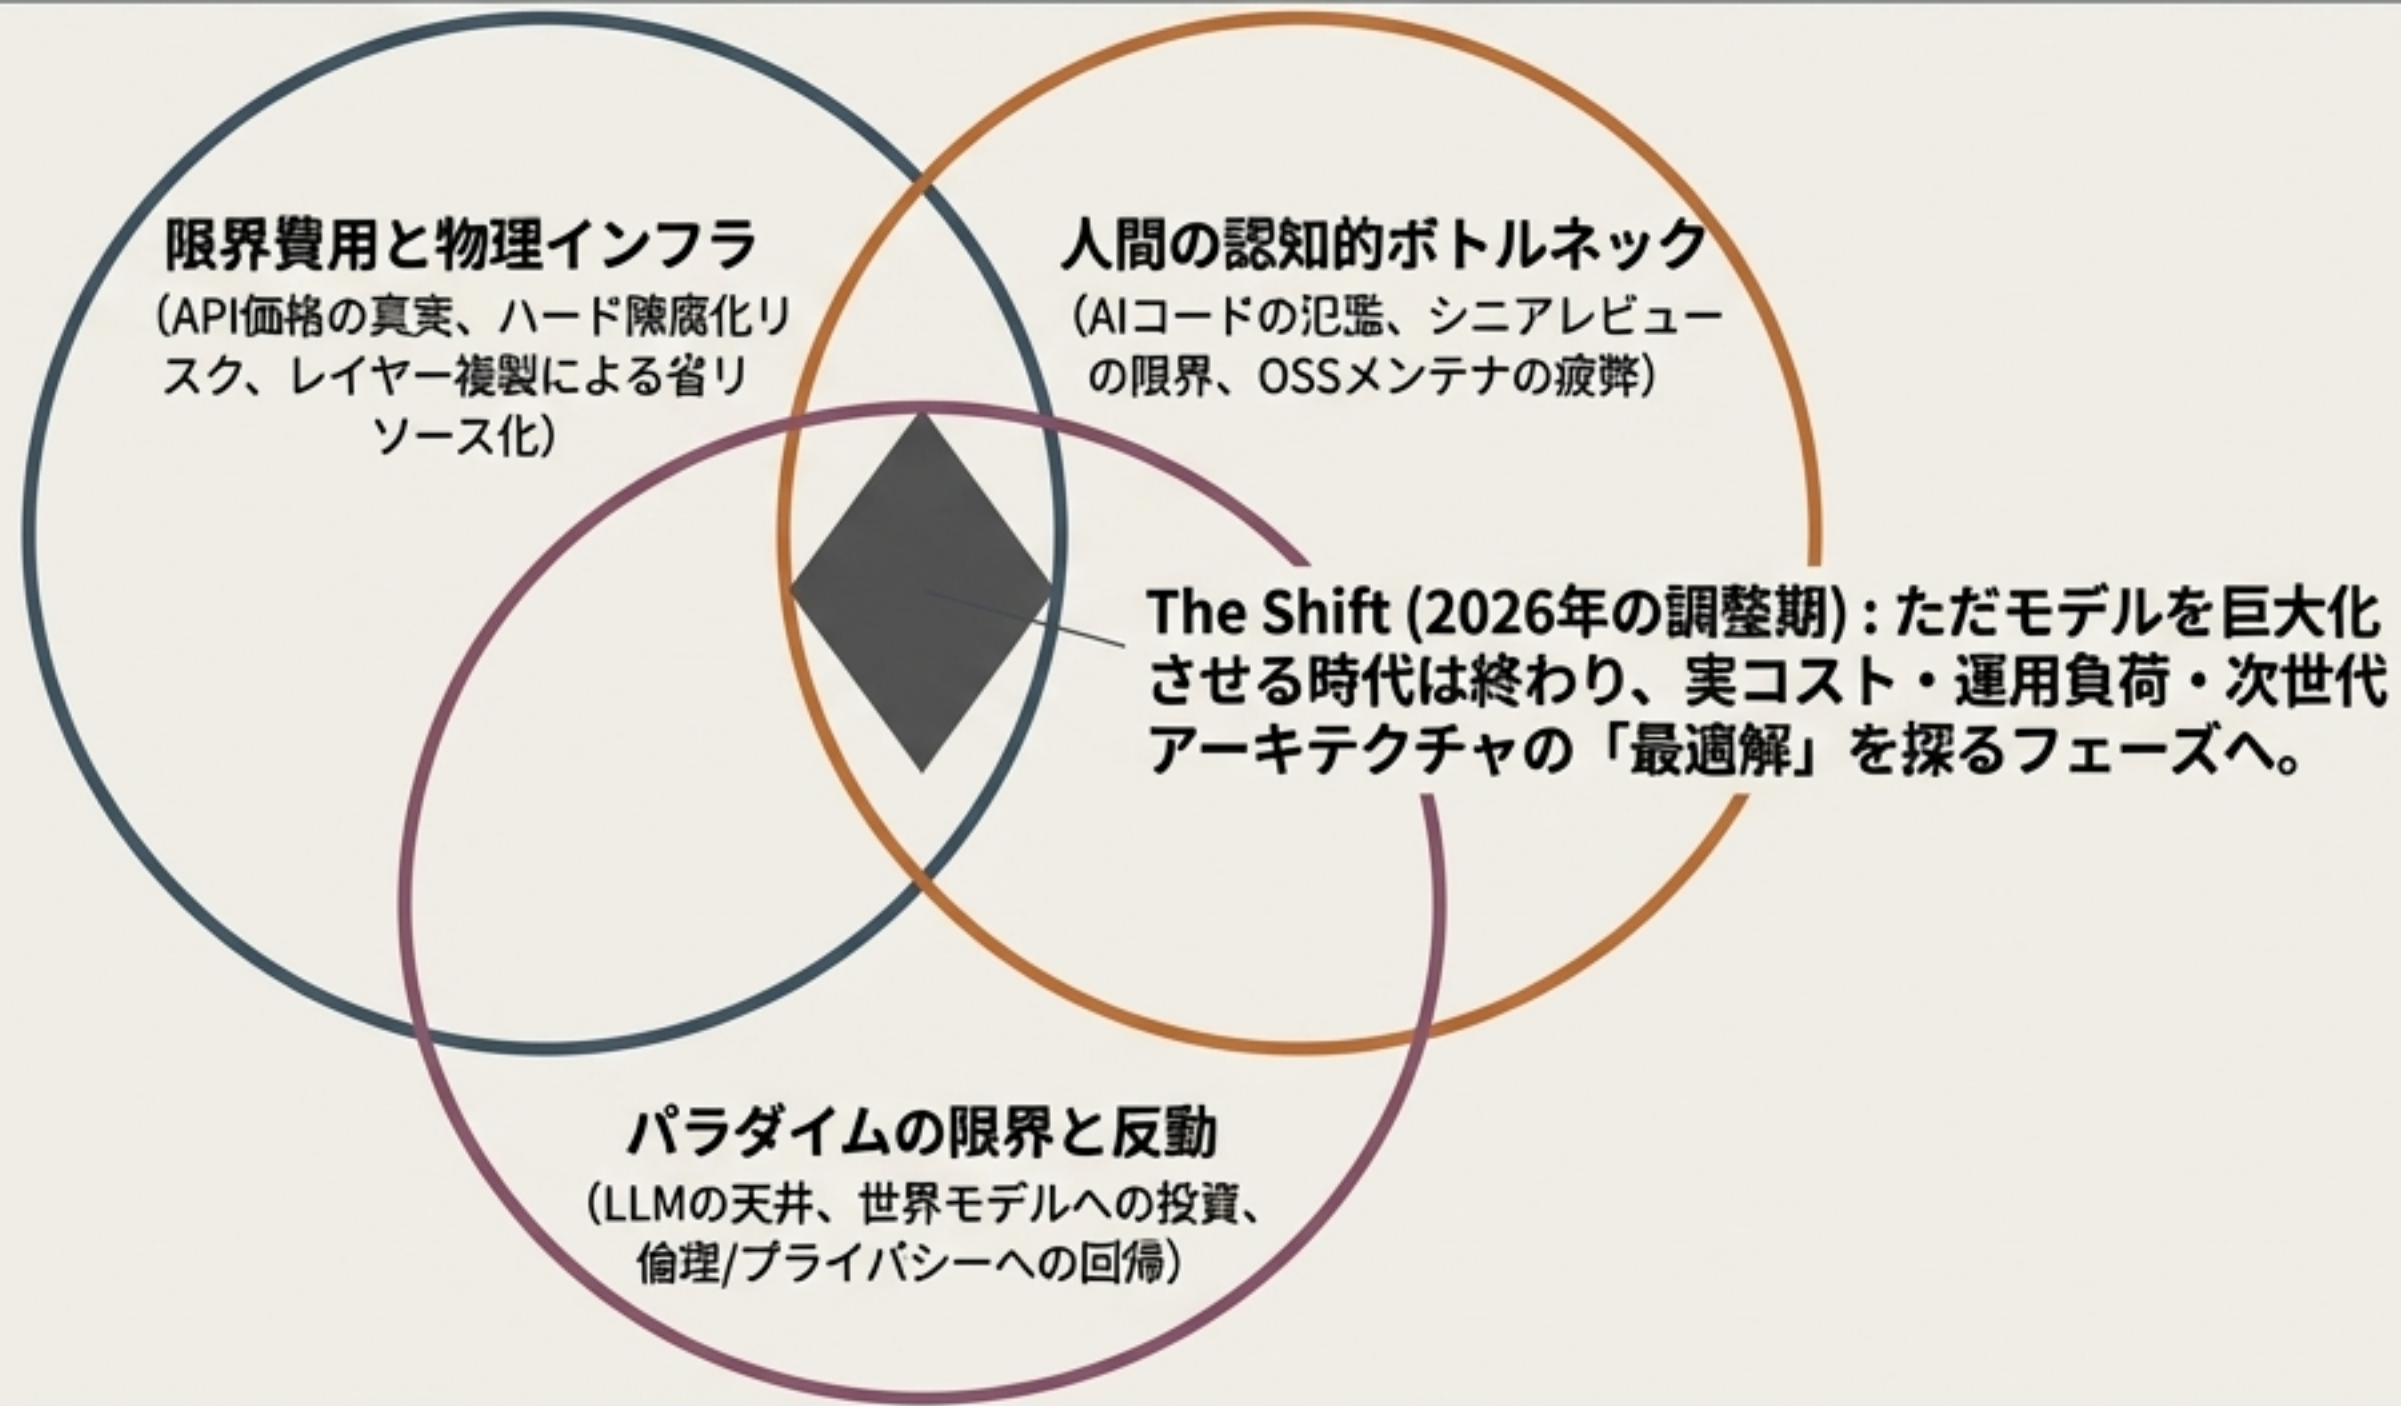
限界費用と物理インフラ
（API価格の真実、ハード陳腐化リスク、レイヤー複製による省リソース化）

人間の認知的ボトルネック
（AIコードの氾濫、シニアレビューの限界、OSSメンテナの疲弊）

The Shift (2026年の調整期)：ただモデルを巨大化させる時代は終わり、実コスト・運用負荷・次世代アーキテクチャの「最適解」を探るフェーズへ。

パラダイムの限界と反動
（LLMの天井、世界モデルへの投資、倫理/プライバシーへの回帰）